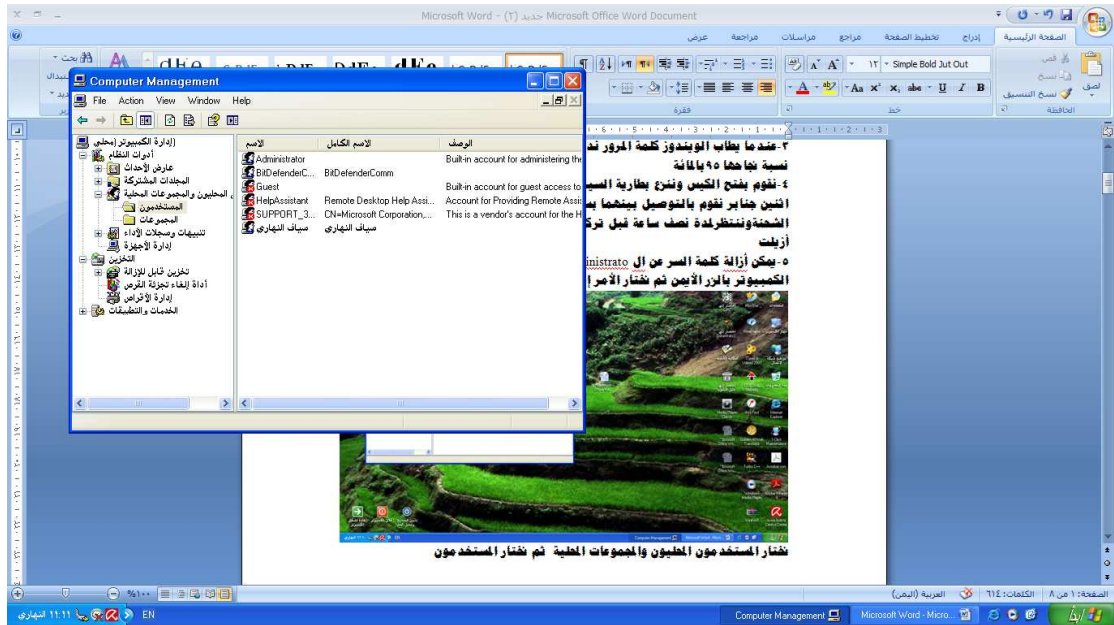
Microsoft Word - (٢) جديد Microsoft Office Word Document

الصفحة الرئيسية إدراج تخطيط الصفحة مراجع مراسلات مراجعة عرض

Simple Bold Jut Out ١٢

لصق نسخ التنسيق الحافظة خط فقرة

Computer Management

File Action View Window Help

[إدارة الكمبيوتر (محلي)]
أدوات النظام
عارض الأحداث
المجلدات المشتركة
المحليون والمجموعات المحلية
المستخدمون
المجموعات
تنبيهات وسجلات الأداء
إدارة الأجهزة
التخزين
تخزين قابل للإزالة
أداة إلغاء تجزئة القرص
إدارة الأقراص
الخدمات والتطبيقات

| الاسم | الاسم الكامل | الوصف |
|---|---|---|
| Administrator | | Built-in account for administering the |
| BitDefenderC... | BitDefenderComm | |
| Guest | | Built-in account for guest access to |
| HelpAssistant | Remote Desktop Help Assi... | Account for Providing Remote Assi |
| SUPPORT_3... | CN=Microsoft Corporation,... | This is a vendor's account for the H |
| سياف النهاري | سياف النهاري | |

٣-عندما يطلب الويندوز كلمة المرور نــ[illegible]
نسبة نجاحها ٩٥ بالمائة
٤-نقوم بفتح الكيس ونزع بطارية السي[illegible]
اثنين جنابر نقوم بالتوصيل بينهما بـ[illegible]
الشحنة وننتظر لمدة نصف ساعة قبل تر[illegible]
أزيلت
٥-يمكن أزالة كلمة السر عن ال inistrato
الكمبيوتر بالزر الأيمن ثم نختار الأمر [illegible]

نختار المستخدمون المحليون والمجموعات المحلية ثم نختار المستخدمون

الصفحة: ١ من ٨ الكلمات: ٦١٤ العربية (اليمن)

EN سياف النهاري ١١:١١

Computer Management Microsoft Word - Micro...